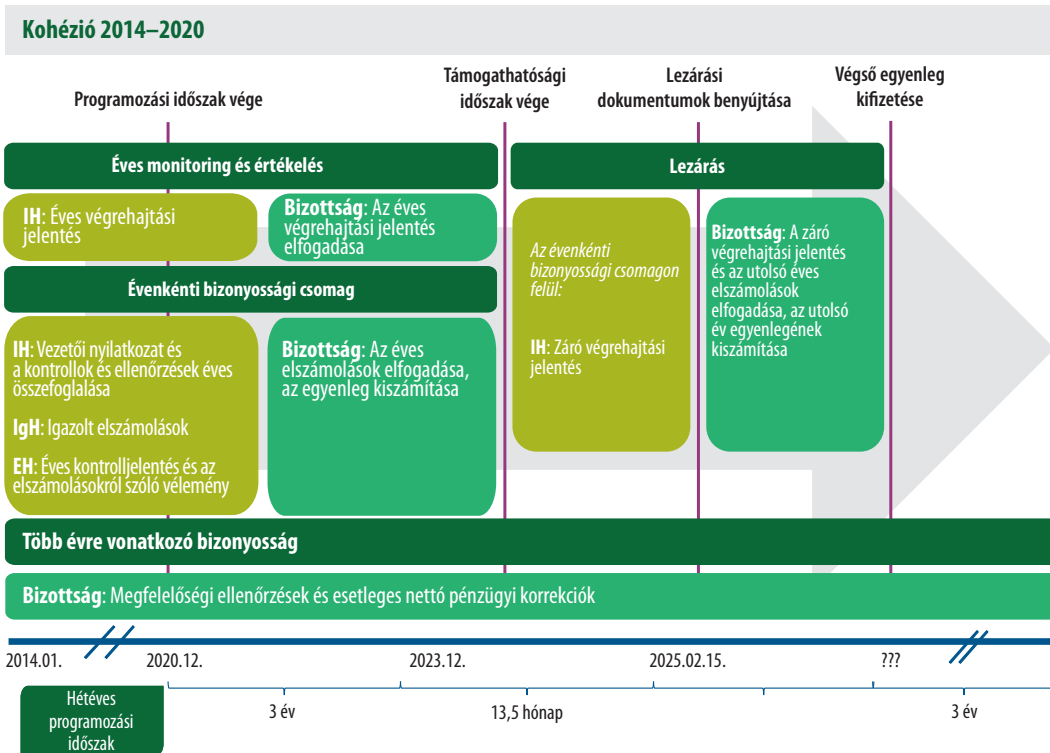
Kohézió 2014–2020

Programozási időszak vége

Támogathatósági időszak vége

Lezárási dokumentumok benyújtása

Végső egyenleg kifizetése

Éves monitoring és értékelés

Lezárás

IH: Éves végrehajtási jelentés

Bizottság: Az éves végrehajtási jelentés elfogadása

Évenkénti bizonyossági csomag

IH: Vezetői nyilatkozat és a kontrollok és ellenőrzések éves összefoglalása

IgH: Igazolt elszámolások

EH: Éves kontrolljelentés és az elszámolásokról szóló vélemény

Bizottság: Az éves elszámolások elfogadása, az egyenleg kiszámítása

Az évenkénti bizonyossági csomagon felül:

IH: Záró végrehajtási jelentés

Bizottság: A záró végrehajtási jelentés és az utolsó éves elszámolások elfogadása, az utolsó év egyenlegének kiszámítása

Több évre vonatkozó bizonyosság

Bizottság: Megfelelőségi ellenőrzések és esetleges nettó pénzügyi korrekciók

2014.01.

2020.12.

2023.12.

2025.02.15.

???

Hétéves programozási időszak

3 év

13,5 hónap

3 év